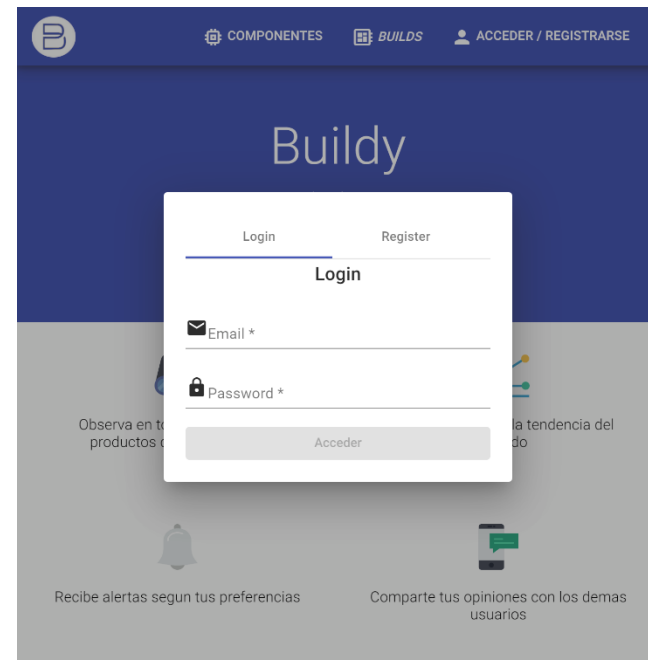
COMPONENTES BUILDS ACCEDER / REGISTRARSE

Buildy

Login Register

Login

Email *

Password *

Acceder

Observa en to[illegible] productos c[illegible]

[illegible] la tendencia del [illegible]do

Recibe alertas segun tus preferencias

Comparte tus opiniones con los demas usuarios